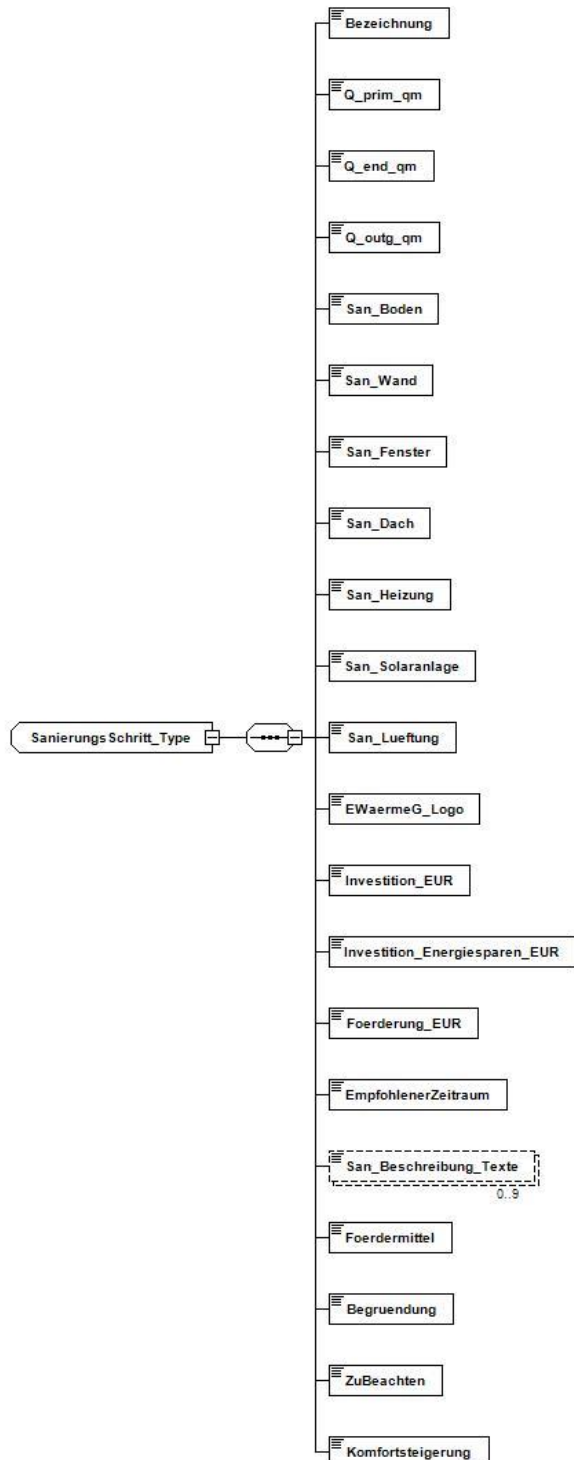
SanierungsSchritt_Type

Bezeichnung

Q_prim_qm

Q_end_qm

Q_outg_qm

San_Boden

San_Wand

San_Fenster

San_Dach

San_Heizung

San_Solaranlage

San_Lueftung

EWaermeG_Logo

Investition_EUR

Investition_Energiesparen_EUR

Foerderung_EUR

EmpfohlenerZeitraum

San_Beschreibung_Texte
0..9

Foerdermittel

Begruendung

ZuBeachten

Komfortsteigerung